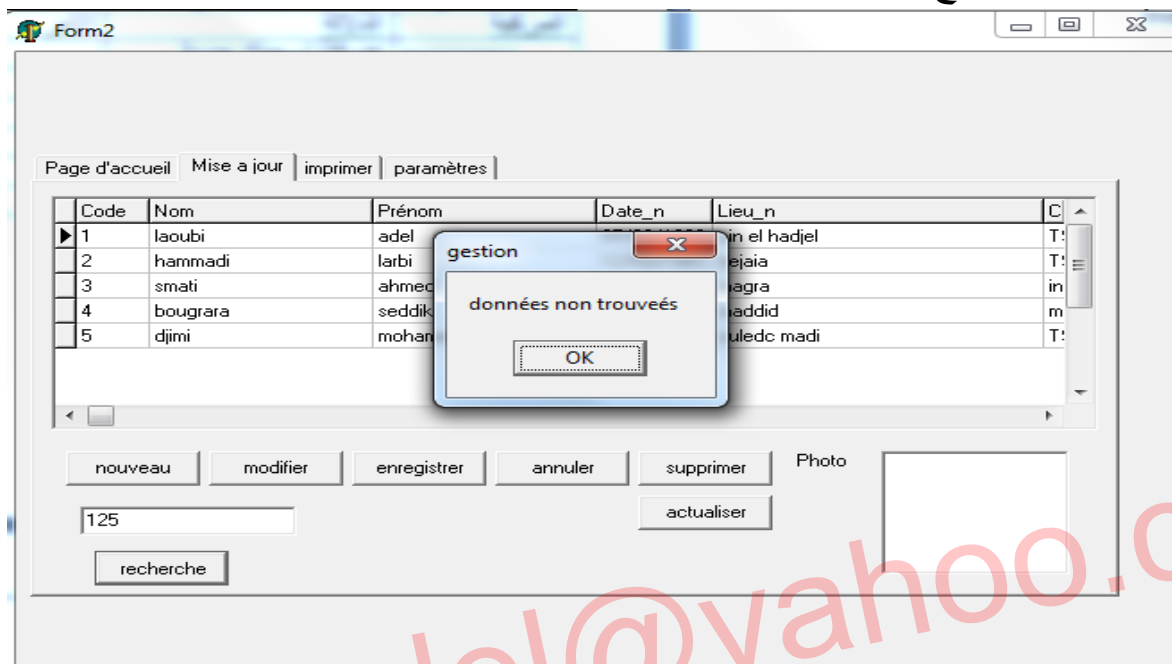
Form2

Page d'accueil | Mise a jour | imprimer | paramètres

| Code | Nom | Prénom | Date_n | Lieu_n | C |
|---|---|---|---|---|---|
| 1 | laoubi | adel | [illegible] | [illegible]in el hadjel | T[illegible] |
| 2 | hammadi | larbi | | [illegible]ejaia | T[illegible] |
| 3 | smati | ahmed | | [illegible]agra | in |
| 4 | bougrara | seddik | | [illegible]addid | m |
| 5 | djimi | mohan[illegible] | | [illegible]uledc madi | T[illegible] |

gestion

données non trouveés

OK

nouveau | modifier | enregistrer | annuler | supprimer

Photo

125

actualiser

recherche

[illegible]lel@yahoo.c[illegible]